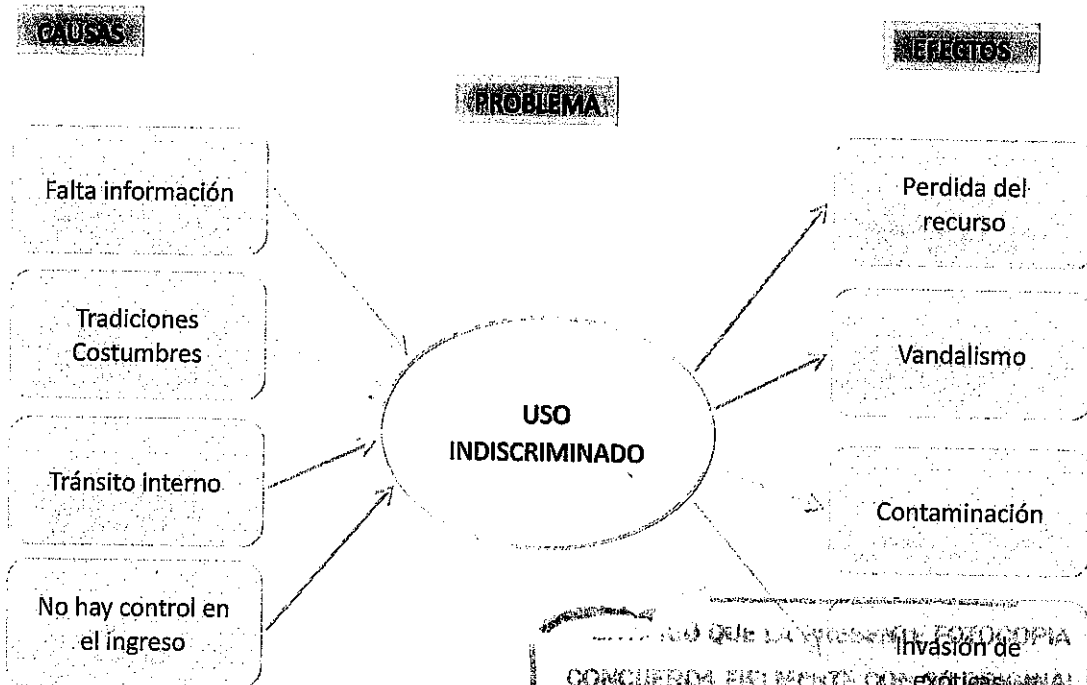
CAUSAS

EFECTOS

PROBLEMA

Falta información

Tradiciones Costumbres

Tránsito interno

No hay control en el ingreso

USO INDISCRIMINADO

Perdida del recurso

Vandalismo

Contaminación

Invasión de exóticas

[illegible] QUE LA PRESENTE FOTOCOPIA CONCUERDA FIELMENTE CON EL ORIGINAL